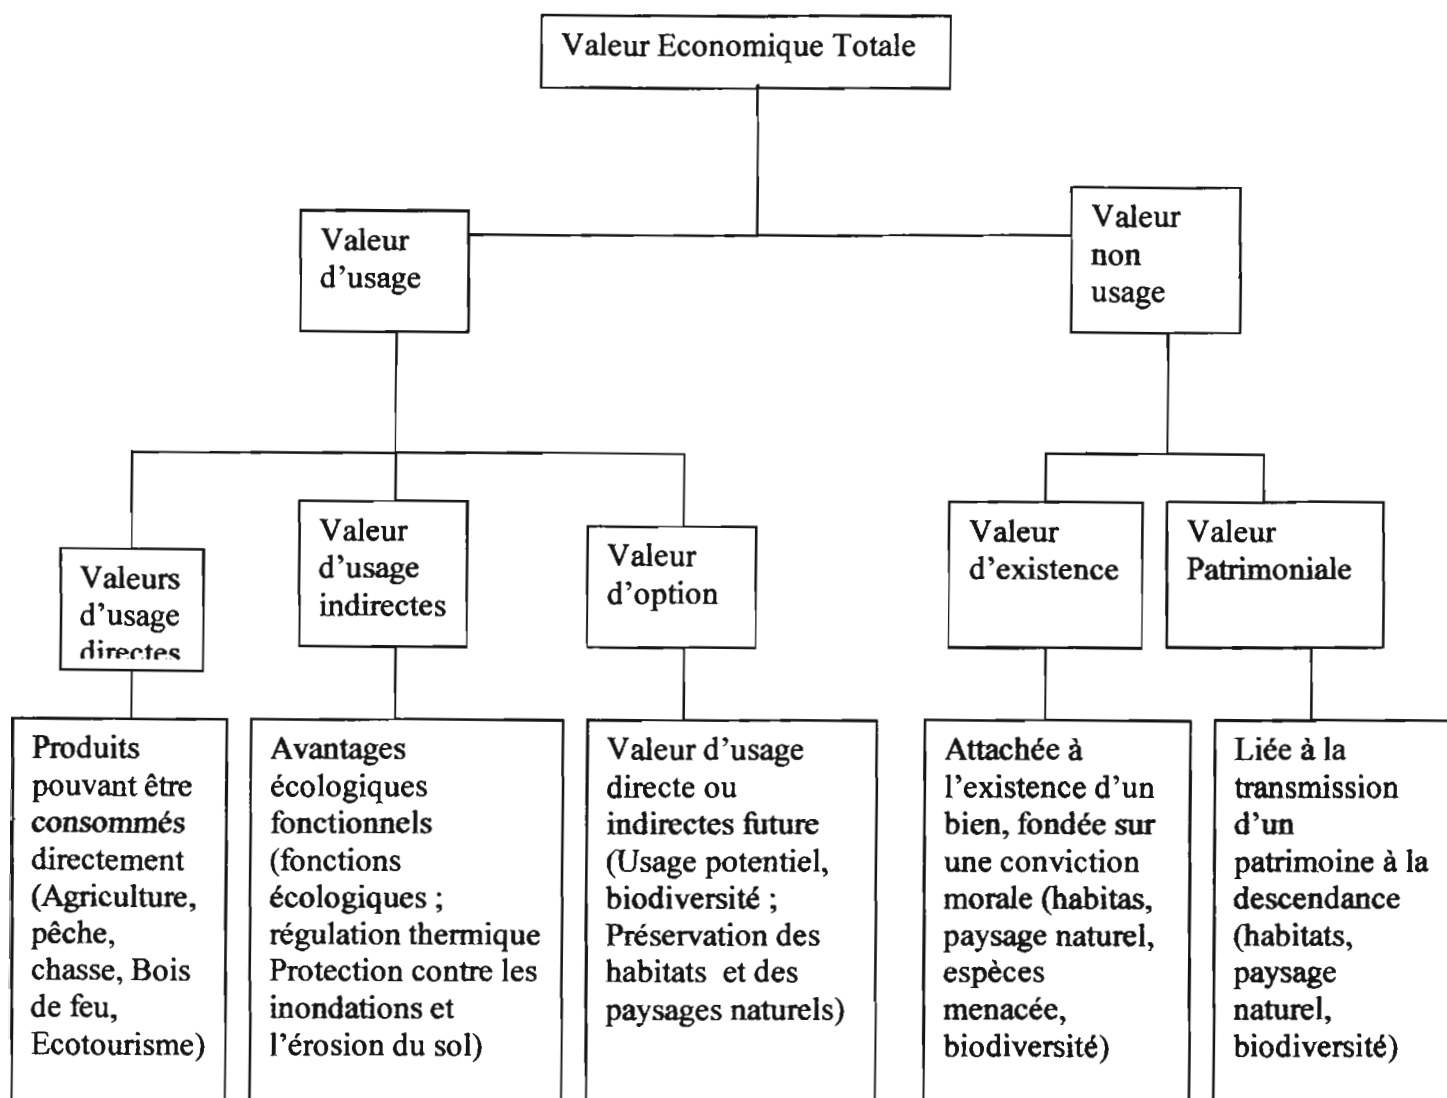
Valeur Economique Totale

Valeur d'usage

Valeur non usage

Valeurs d'usage directes

Valeur d'usage indirectes

Valeur d'option

Valeur d'existence

Valeur Patrimoniale

Produits pouvant être consommés directement (Agriculture, pêche, chasse, Bois de feu, Ecotourisme)

Avantages écologiques fonctionnels (fonctions écologiques ; régulation thermique Protection contre les inondations et l'érosion du sol)

Valeur d'usage directe ou indirectes future (Usage potentiel, biodiversité ; Préservation des habitats et des paysages naturels)

Attachée à l'existence d'un bien, fondée sur une conviction morale (habitas, paysage naturel, espèces menacée, biodiversité)

Liée à la transmission d'un patrimoine à la descendance (habitats, paysage naturel, biodiversité)